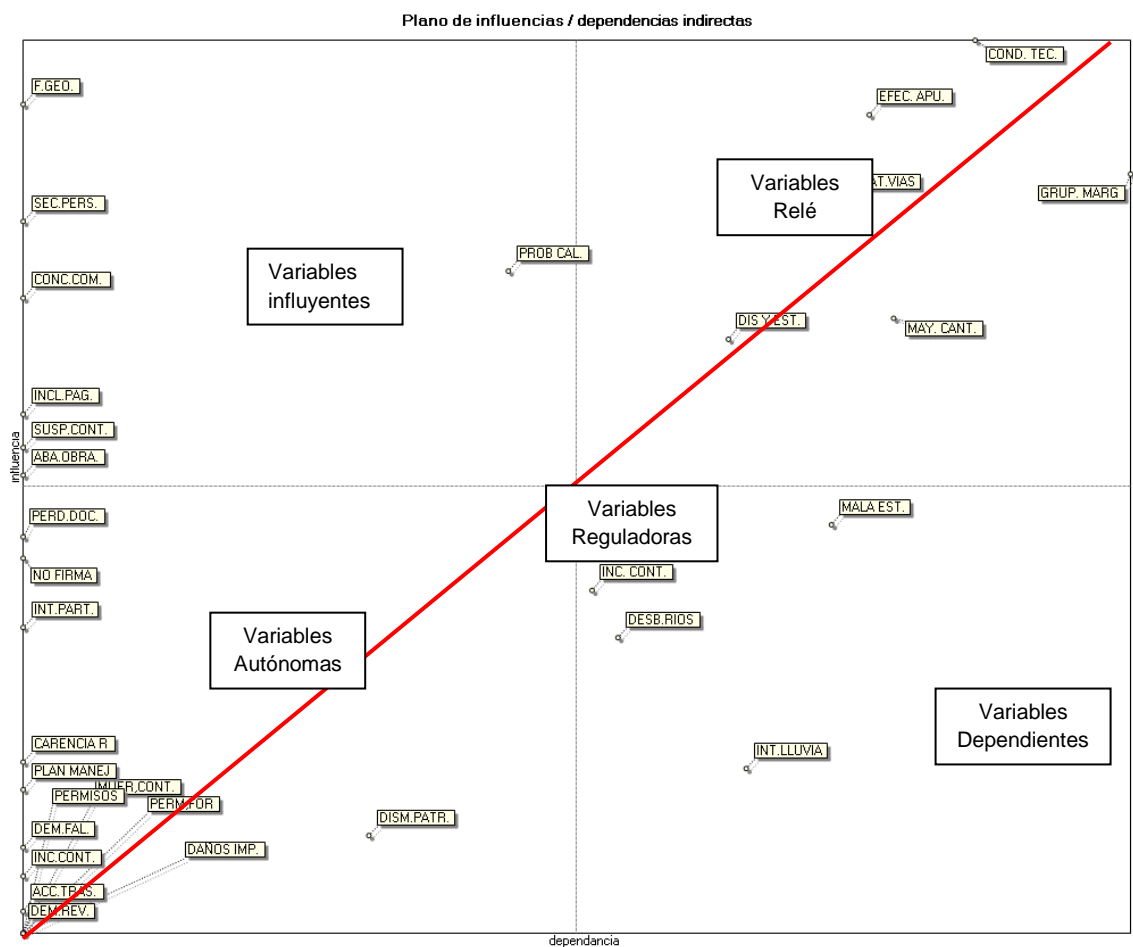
Plano de influencias / dependencias indirectas

COND. TEC.

F.GEO.

EFEC. APU.

Variables Relé

AT.VIAS

GRUP. MARG.

SEC.PERS.

PROB CAL.

Variables influyentes

CONC.COM.

DIS Y EST.

MAY. CANT.

INCL.PAG.

SUSP.CONT.

ABA.OBRA.

influencia

Variables Reguladoras

MALA EST.

PERD.DOC.

NO FIRMA

INC. CONT.

INT.PART.

DESB.RIOS

Variables Autónomas

Variables Dependientes

CARENCIA R

INT.LLUVIA

PLAN MANEJ

MUJER.CONT.

PERMISOS

PERM.FOR

DEM.FAL.

DISM.PATR.

DAÑOS IMP.

INC.CONT.

ACC.TRAS.

DEM.REV.

dependancia